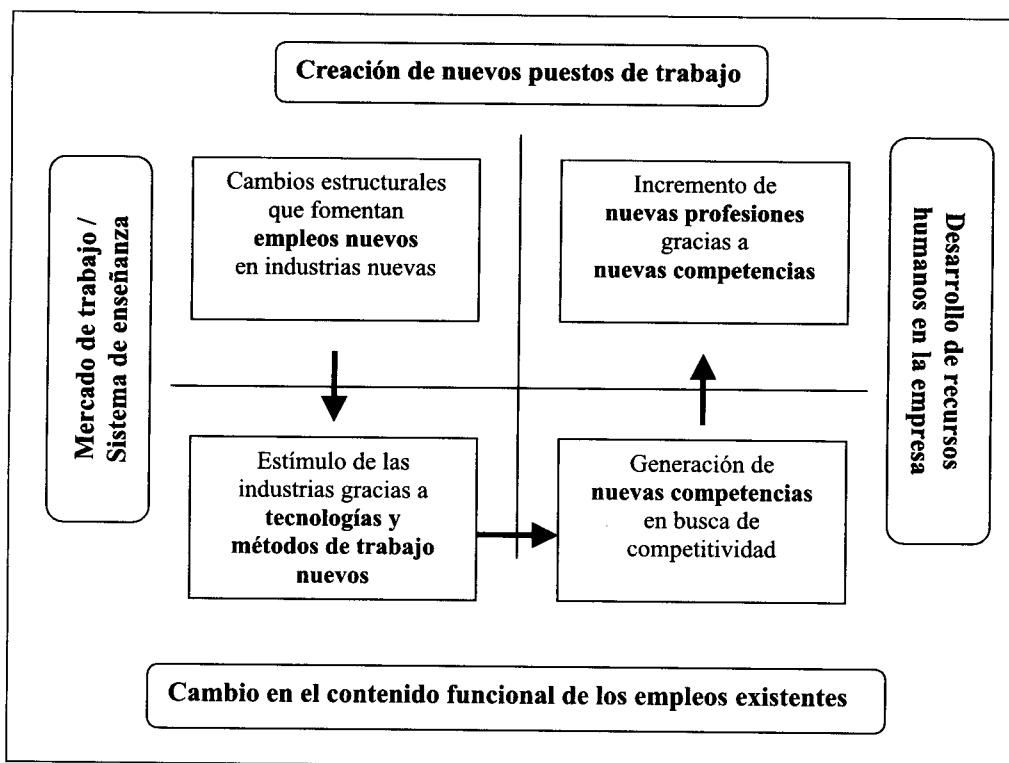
Creación de nuevos puestos de trabajo

Mercado de trabajo / Sistema de enseñanza

Cambios estructurales que fomentan empleos nuevos en industrias nuevas

Incremento de nuevas profesiones gracias a nuevas competencias

Desarrollo de recursos humanos en la empresa

Estímulo de las industrias gracias a tecnologías y métodos de trabajo nuevos

Generación de nuevas competencias en busca de competitividad

Cambio en el contenido funcional de los empleos existentes